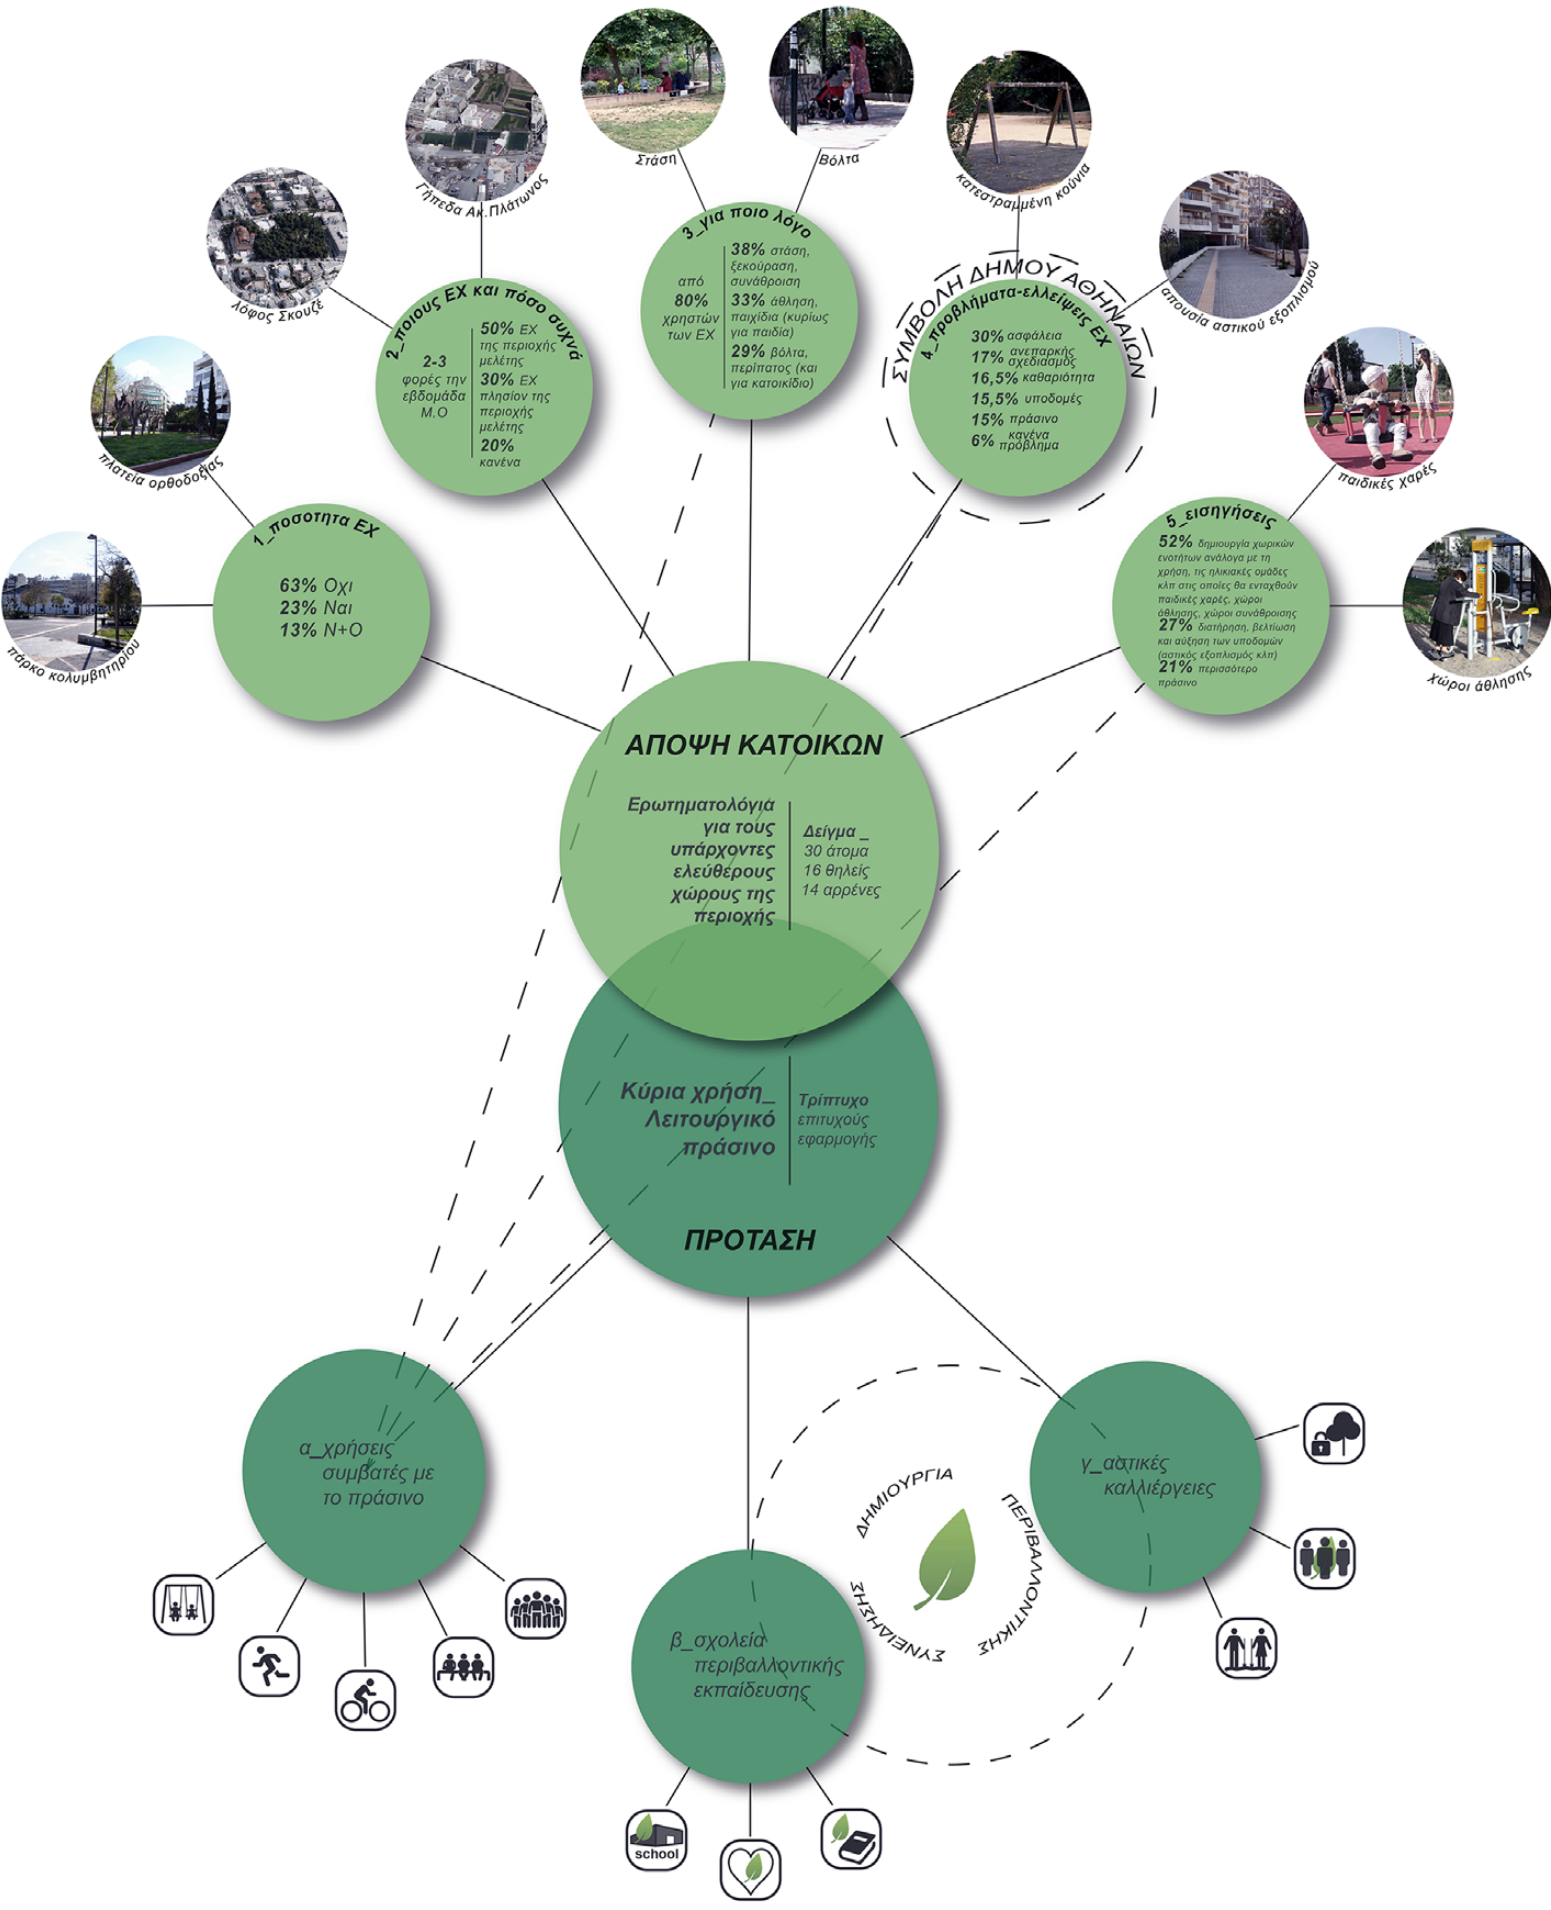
Στάση

Βόλτα

Γήπεδα Ακ.Πλάτωνος

κατεστραμμένη κούνια

Λόφος Σκουζέ

απουσία αστικού εξοπλισμού

πλατεία ορθοδοξίας

παιδικές χαρές

πάρκο κολυμβητηρίου

χώροι άθλησης

3_για ποιο λόγο

από 80% χρηστών των ΕΧ

38% στάση, ξεκούραση, συνάθροιση
33% άθληση, παιχίδια (κυρίως για παιδία)
29% βόλτα, περίπατος (και για κατοικίδιο)

2_ποιους ΕΧ και πόσο συχνά

2-3 φορές την εβδομάδα Μ.Ο

50% ΕΧ της περιοχής μελέτης
30% ΕΧ πλησίον της περιοχής μελέτης
20% κανένα

ΣΥΜΒΟΛΗ ΔΗΜΟΥ ΑΘΗΝΑΙΩΝ

4_προβλήματα-ελλείψεις ΕΧ

30% ασφάλεια
17% ανεπαρκής σχεδιασμός
16,5% καθαριότητα
15,5% υποδομές
15% πράσινο
6% κανένα πρόβλημα

1_ποσοτητα ΕΧ

63% Οχι
23% Ναι
13% Ν+Ο

5_εισηγήσεις

52% δημιουργία χωρικών ενοτήτων ανάλογα με τη χρήση, τις ηλικιακές ομάδες κλπ στις οποίες θα ενταχθούν παιδικές χαρές, χώροι άθλησης, χώροι συνάθροισης
27% διατήρηση, βελτίωση και αύξηση των υποδομών (αστικός εξοπλισμός κλπ)
21% περισσότερο πράσινο

ΑΠΟΨΗ ΚΑΤΟΙΚΩΝ

Ερωτηματολόγια για τους υπάρχοντες ελεύθερους χώρους της περιοχής

Δείγμα _
30 άτομα
16 θηλείς
14 αρρένες

Κύρια χρήση_ Λειτουργικό πράσινο

Τρίπτυχο επιτυχούς εφαρμογής

ΠΡΟΤΑΣΗ

α_χρήσεις συμβατές με το πράσινο

ΔΗΜΙΟΥΡΓΙΑ ΠΕΡΙΒΑΛΛΟΝΤΙΚΗΣ ΣΥΝΕΙΔΗΣΗΣ

γ_αστικές καλλιέργειες

β_σχολεία περιβαλλοντικής εκπαίδευσης

school